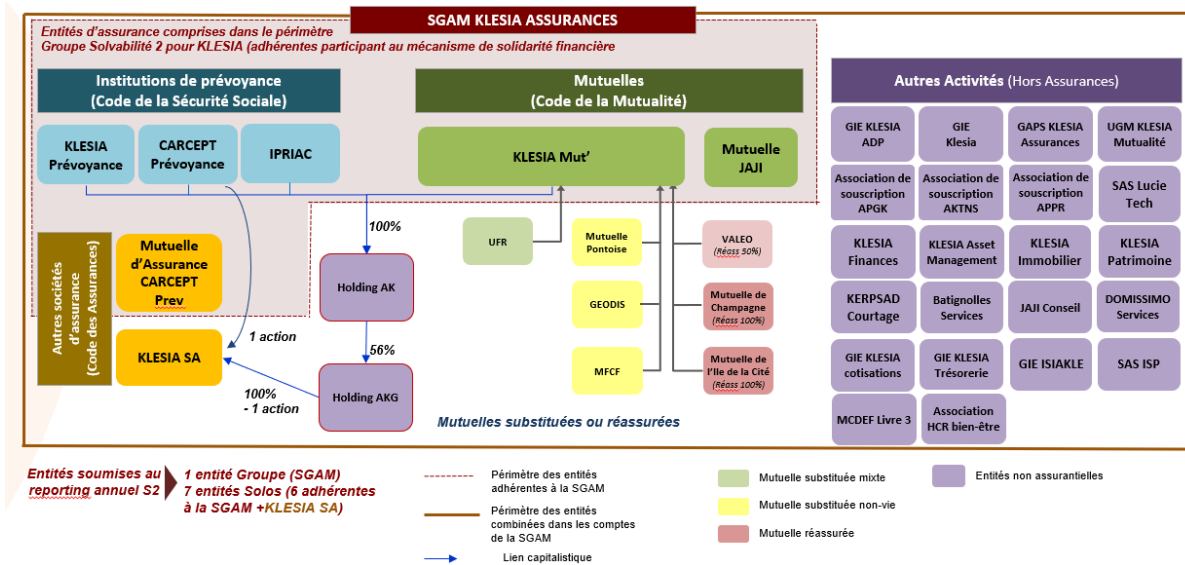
SGAM KLESIA ASSURANCES

Entités d'assurance comprises dans le périmètre Groupe Solvabilité 2 pour KLESIA (adhérentes participant au mécanisme de solidarité financière

Institutions de prévoyance (Code de la Sécurité Sociale)

KLESIA Prévoyance

CARCEPT Prévoyance

IPRIAC

Mutuelles (Code de la Mutualité)

KLESIA Mut'

Mutuelle JAJI

Autres sociétés d'assurance (Code des Assurances)

Mutuelle d'Assurance CARCEPT Prev

KLESIA SA

1 action

100%

Holding AK

56%

Holding AKG

100% - 1 action

UFR

Mutuelle Pontoise

GEODIS

MFCF

VALEO (Réass 50%)

Mutuelle de Champagne (Réass 100%)

Mutuelle de l'Ile de la Cité (Réass 100%)

Mutuelles substituées ou réassurées

Autres Activités (Hors Assurances)

GIE KLESIA ADP

GIE Klesia

GAPS KLESIA Assurances

UGM KLESIA Mutualité

Association de souscription APGK

Association de souscription AKTNS

Association de souscription APPR

SAS Lucie Tech

KLESIA Finances

KLESIA Asset Management

KLESIA Immobilier

KLESIA Patrimoine

KERPSAD Courtage

Batignolles Services

JAJI Conseil

DOMISSIMO Services

GIE KLESIA cotisations

GIE KLESIA Trésorerie

GIE ISIAKLE

SAS ISP

MCDEF Livre 3

Association HCR bien-être

Entités soumises au reporting annuel S2

1 entité Groupe (SGAM)
7 entités Solos (6 adhérentes à la SGAM +KLESIA SA)

Périmètre des entités adhérentes à la SGAM

Périmètre des entités combinées dans les comptes de la SGAM

Lien capitalistique

Mutuelle substituée mixte

Mutuelle substituée non-vie

Mutuelle réassurée

Entités non assurantielles